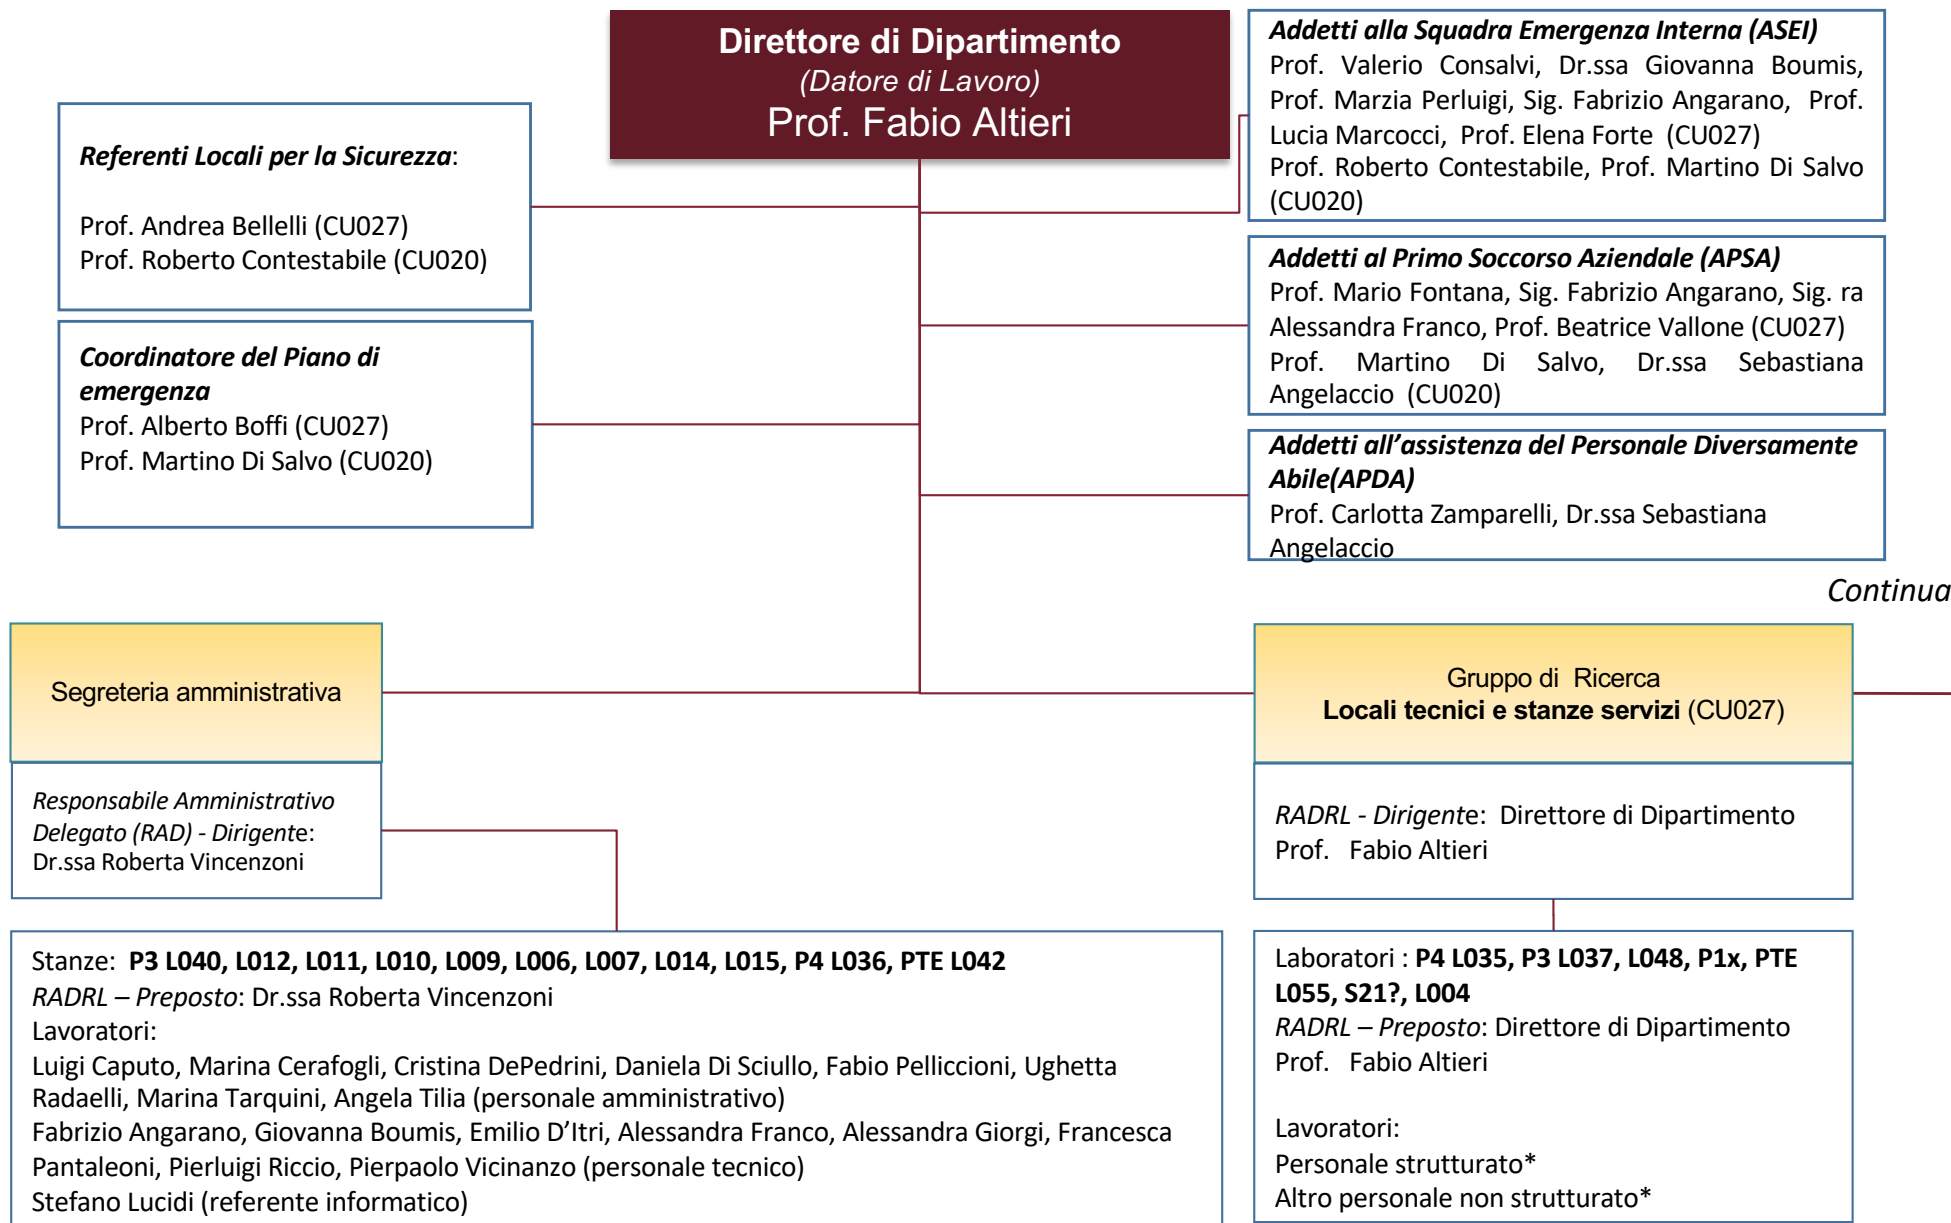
Direttore di Dipartimento
(Datore di Lavoro)
Prof. Fabio Altieri

Referenti Locali per la Sicurezza:

Prof. Andrea Bellelli (CU027)
Prof. Roberto Contestabile (CU020)

Coordinatore del Piano di emergenza
Prof. Alberto Boffi (CU027)
Prof. Martino Di Salvo (CU020)

Addetti alla Squadra Emergenza Interna (ASEI)
Prof. Valerio Consalvi, Dr.ssa Giovanna Boumis, Prof. Marzia Perluigi, Sig. Fabrizio Angarano, Prof. Lucia Marcocci, Prof. Elena Forte (CU027)
Prof. Roberto Contestabile, Prof. Martino Di Salvo (CU020)

Addetti al Primo Soccorso Aziendale (APSA)
Prof. Mario Fontana, Sig. Fabrizio Angarano, Sig. ra Alessandra Franco, Prof. Beatrice Vallone (CU027)
Prof. Martino Di Salvo, Dr.ssa Sebastiana Angelaccio (CU020)

Addetti all'assistenza del Personale Diversamente Abile(APDA)
Prof. Carlotta Zamparelli, Dr.ssa Sebastiana Angelaccio

Continua

Segreteria amministrativa

Responsabile Amministrativo Delegato (RAD) - Dirigente:
Dr.ssa Roberta Vincenzoni

Gruppo di Ricerca
Locali tecnici e stanze servizi (CU027)

RADRL - Dirigente: Direttore di Dipartimento
Prof. Fabio Altieri

Stanze: P3 L040, L012, L011, L010, L009, L006, L007, L014, L015, P4 L036, PTE L042
RADRL – Preposto: Dr.ssa Roberta Vincenzoni
Lavoratori:
Luigi Caputo, Marina Cerafogli, Cristina DePedrini, Daniela Di Sciullo, Fabio Pelliccioni, Ughetta Radaelli, Marina Tarquini, Angela Tilia (personale amministrativo)
Fabrizio Angarano, Giovanna Boumis, Emilio D'Itri, Alessandra Franco, Alessandra Giorgi, Francesca Pantaleoni, Pierluigi Riccio, Pierpaolo Vicinanzo (personale tecnico)
Stefano Lucidi (referente informatico)

Laboratori : P4 L035, P3 L037, L048, P1x, PTE L055, S21?, L004
RADRL – Preposto: Direttore di Dipartimento
Prof. Fabio Altieri

Lavoratori:
Personale strutturato*
Altro personale non strutturato*